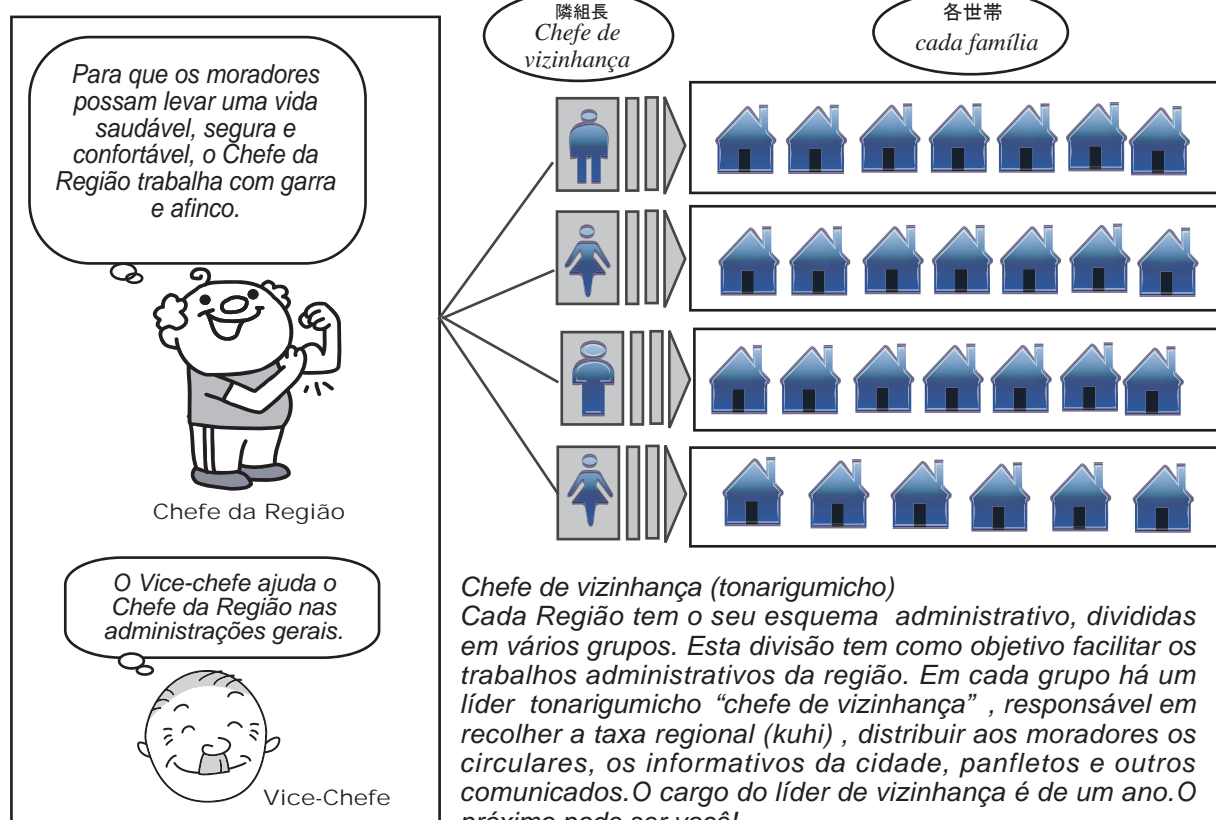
Para que os moradores possam levar uma vida saudável, segura e confortável, o Chefe da Região trabalha com garra e afinco.

Chefe da Região

O Vice-chefe ajuda o Chefe da Região nas administrações gerais.

Vice-Chefe

隣組長
Chefe de vizinhança

各世帯
cada família

Chefe de vizinhança (tonarigumicho)
Cada Região tem o seu esquema administrativo, divididas em vários grupos. Esta divisão tem como objetivo facilitar os trabalhos administrativos da região. Em cada grupo há um líder tonarigumicho "chefe de vizinhança" , responsável em recolher a taxa regional (kuhi) , distribuir aos moradores os circulares, os informativos da cidade, panfletos e outros comunicados.O cargo do líder de vizinhança é de um ano.O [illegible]